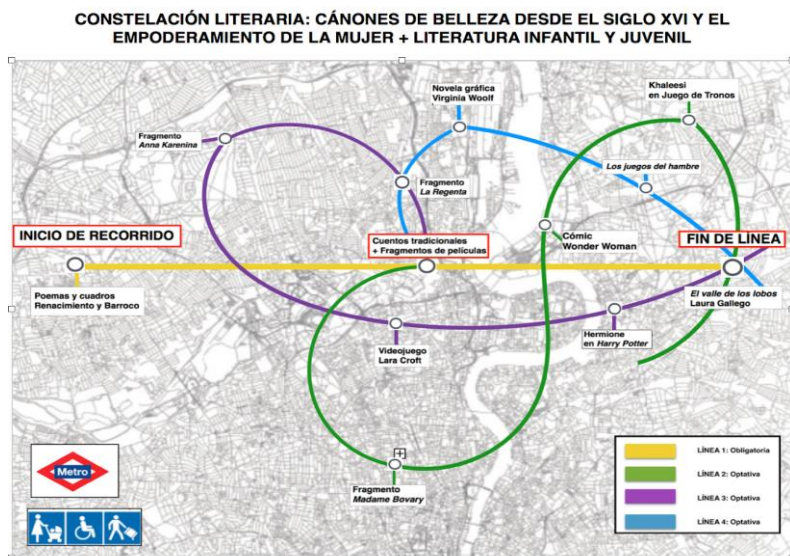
CONSTELACIÓN LITERARIA: CÁNONES DE BELLEZA DESDE EL SIGLO XVI Y EL EMPODERAMIENTO DE LA MUJER + LITERATURA INFANTIL Y JUVENIL

Novela gráfica
Virginia Woolf

Khaleesi
en Juego de Tronos

Fragmento
Anna Karenina

Los juegos del hambre

Fragmento
La Regenta

Cómic
Wonder Woman

INICIO DE RECORRIDO

Cuentos tradicionales
+ Fragmentos de películas

FIN DE LÍNEA

Poemas y cuadros
Renacimiento y Barroco

El valle de los lobos
Laura Gallego

Hermione
en Harry Potter

Videojuego
Lara Croft

Metro

Fragmento
Madame Bovary

| | |
|---|---|
| | LÍNEA 1: Obligatoria |
| | LÍNEA 2: Optativa |
| | LÍNEA 3: Optativa |
| | LÍNEA 4: Optativa |